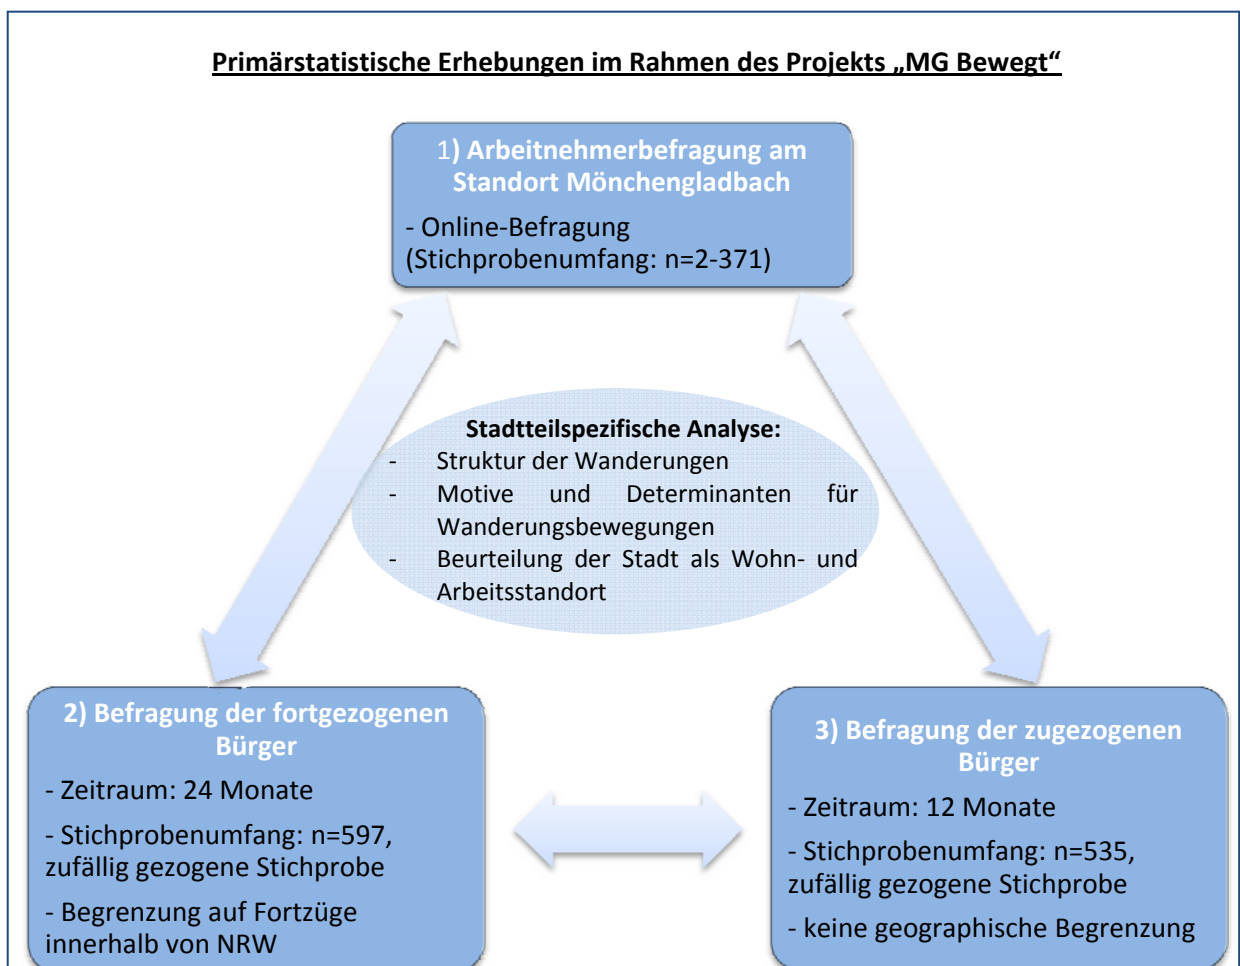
Primärstatistische Erhebungen im Rahmen des Projekts „MG Bewegt“

1) Arbeitnehmerbefragung am Standort Mönchengladbach

- Online-Befragung
(Stichprobenumfang: n=2-371)

Stadtteilspezifische Analyse:
- Struktur der Wanderungen
- Motive und Determinanten für Wanderungsbewegungen
- Beurteilung der Stadt als Wohn- und Arbeitsstandort

2) Befragung der fortgezogenen Bürger

- Zeitraum: 24 Monate

- Stichprobenumfang: n=597, zufällig gezogene Stichprobe

- Begrenzung auf Fortzüge innerhalb von NRW

3) Befragung der zugezogenen Bürger

- Zeitraum: 12 Monate

- Stichprobenumfang: n=535, zufällig gezogene Stichprobe

- keine geographische Begrenzung